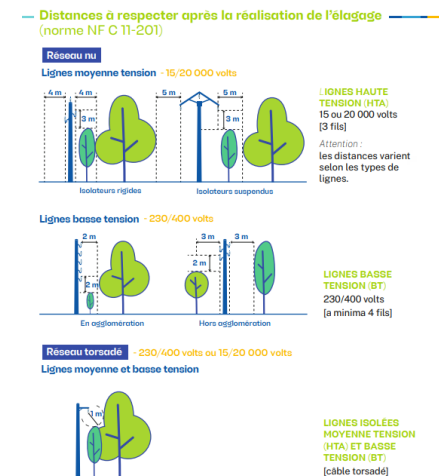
Distances à respecter après la réalisation de l'élagage (norme NF C 11-201)

Réseau nu

Lignes moyenne tension - 15/20 000 volts

4 m | 4 m | 3 m | 5 m | 5 m | 3 m

Isolateurs rigides

Isolateurs suspendus

LIGNES HAUTE TENSION (HTA)
15 ou 20 000 volts
[3 fils]

Attention :
les distances varient selon les types de lignes.

Lignes basse tension - 230/400 volts

2 m | 2 m | 3 m | 3 m | 2 m

En agglomération

Hors agglomération

LIGNES BASSE TENSION (BT)
230/400 volts
[a minima 4 fils]

Réseau torsadé - 230/400 volts ou 15/20 000 volts

Lignes moyenne et basse tension

1 m

LIGNES ISOLÉES MOYENNE TENSION (HTA) ET BASSE TENSION (BT)
[câble torsadé]